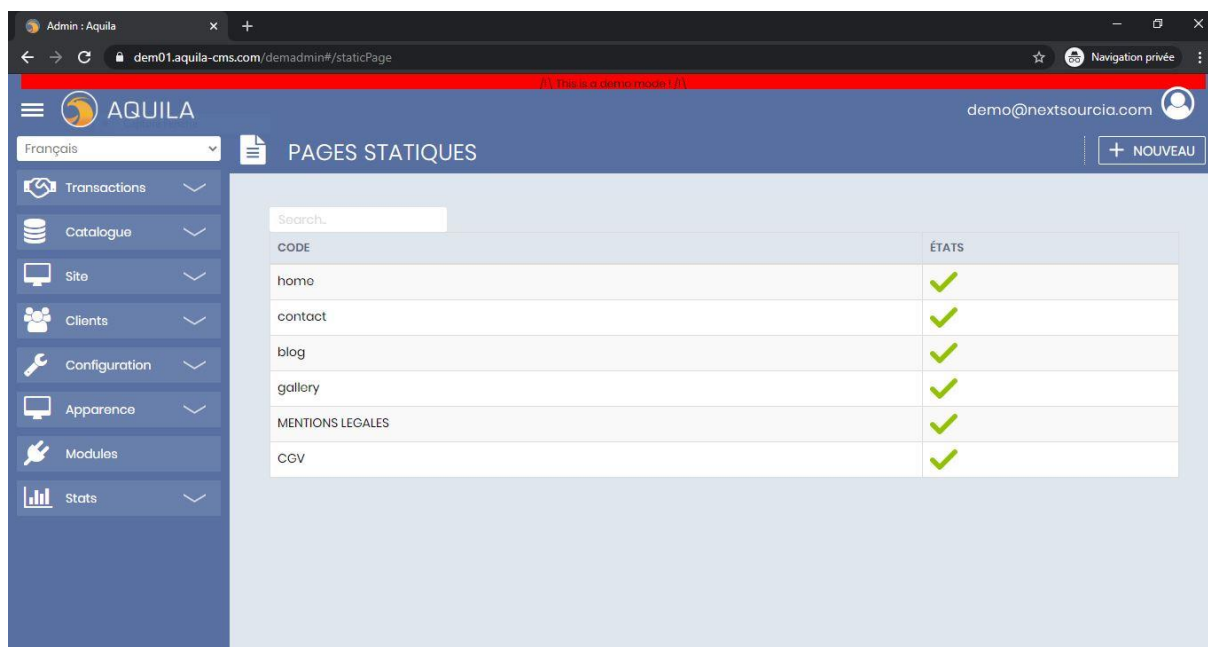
Admin : Aquila
dem01.aquila-cms.com/demadmin#/staticPage
Navigation privée
/!\ This is a demo mode ! /!\
AQUILA
demo@nextsourcia.com
Français
PAGES STATIQUES
+ NOUVEAU
Transactions
Catalogue
Site
Clients
Configuration
Apparence
Modules
Stats
Search..

| CODE | ÉTATS |
|---|---|
| home | ✓ |
| contact | ✓ |
| blog | ✓ |
| gallery | ✓ |
| MENTIONS LEGALES | ✓ |
| CGV | ✓ |